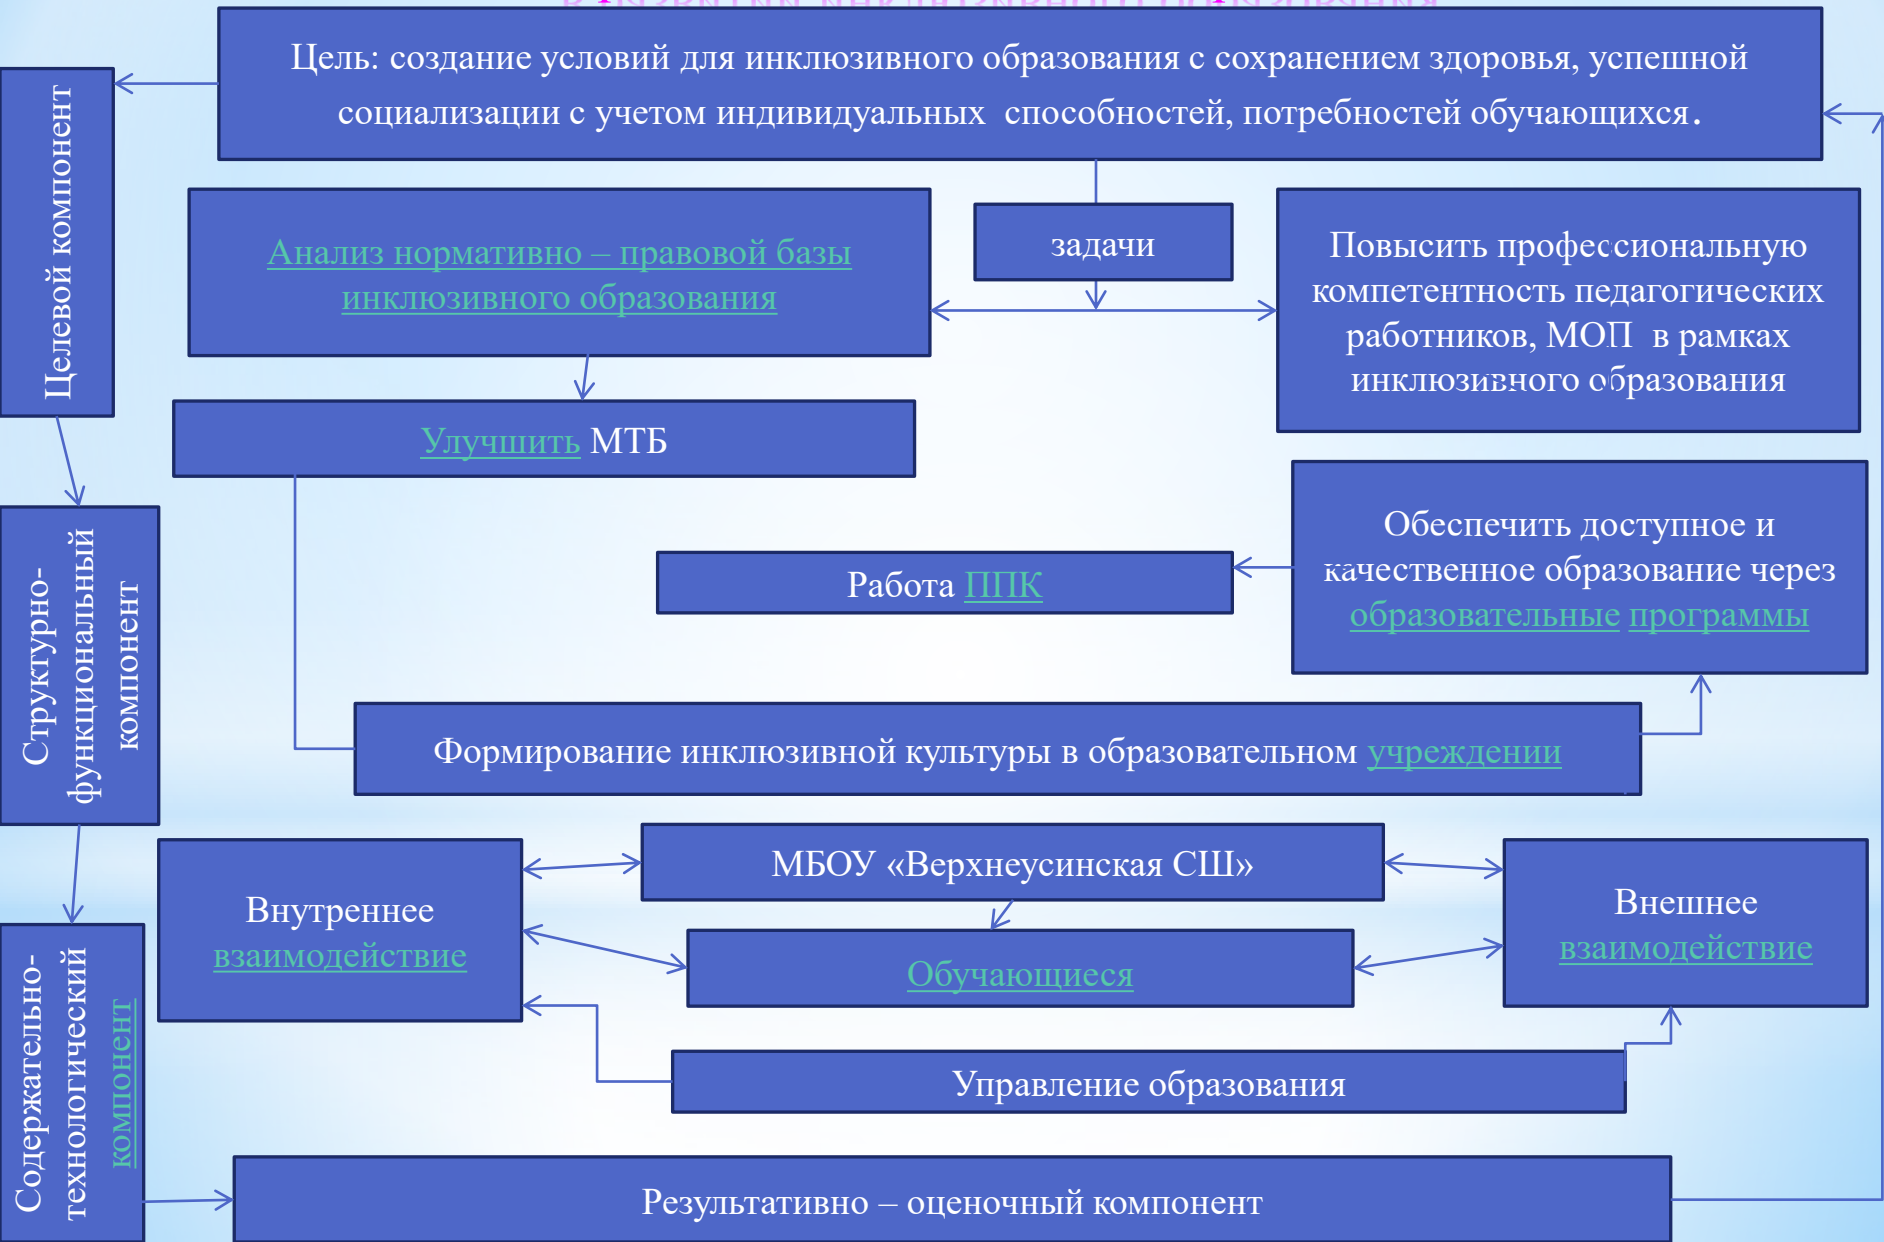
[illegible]

Цель: создание условий для инклюзивного образования с сохранением здоровья, успешной социализации с учетом индивидуальных способностей, потребностей обучающихся.

Целевой компонент

задачи

Анализ нормативно – правовой базы инклюзивного образования

Повысить профессиональную компетентность педагогических работников, МОП в рамках инклюзивного образования

Улучшить МТБ

Структурно-функциональный компонент

Обеспечить доступное и качественное образование через образовательные программы

Работа ППК

Формирование инклюзивной культуры в образовательном учреждении

МБОУ «Верхнеусинская СШ»

Внутреннее взаимодействие

Внешнее взаимодействие

Обучающиеся

Содержательно-технологический компонент

Управление образования

Результативно – оценочный компонент